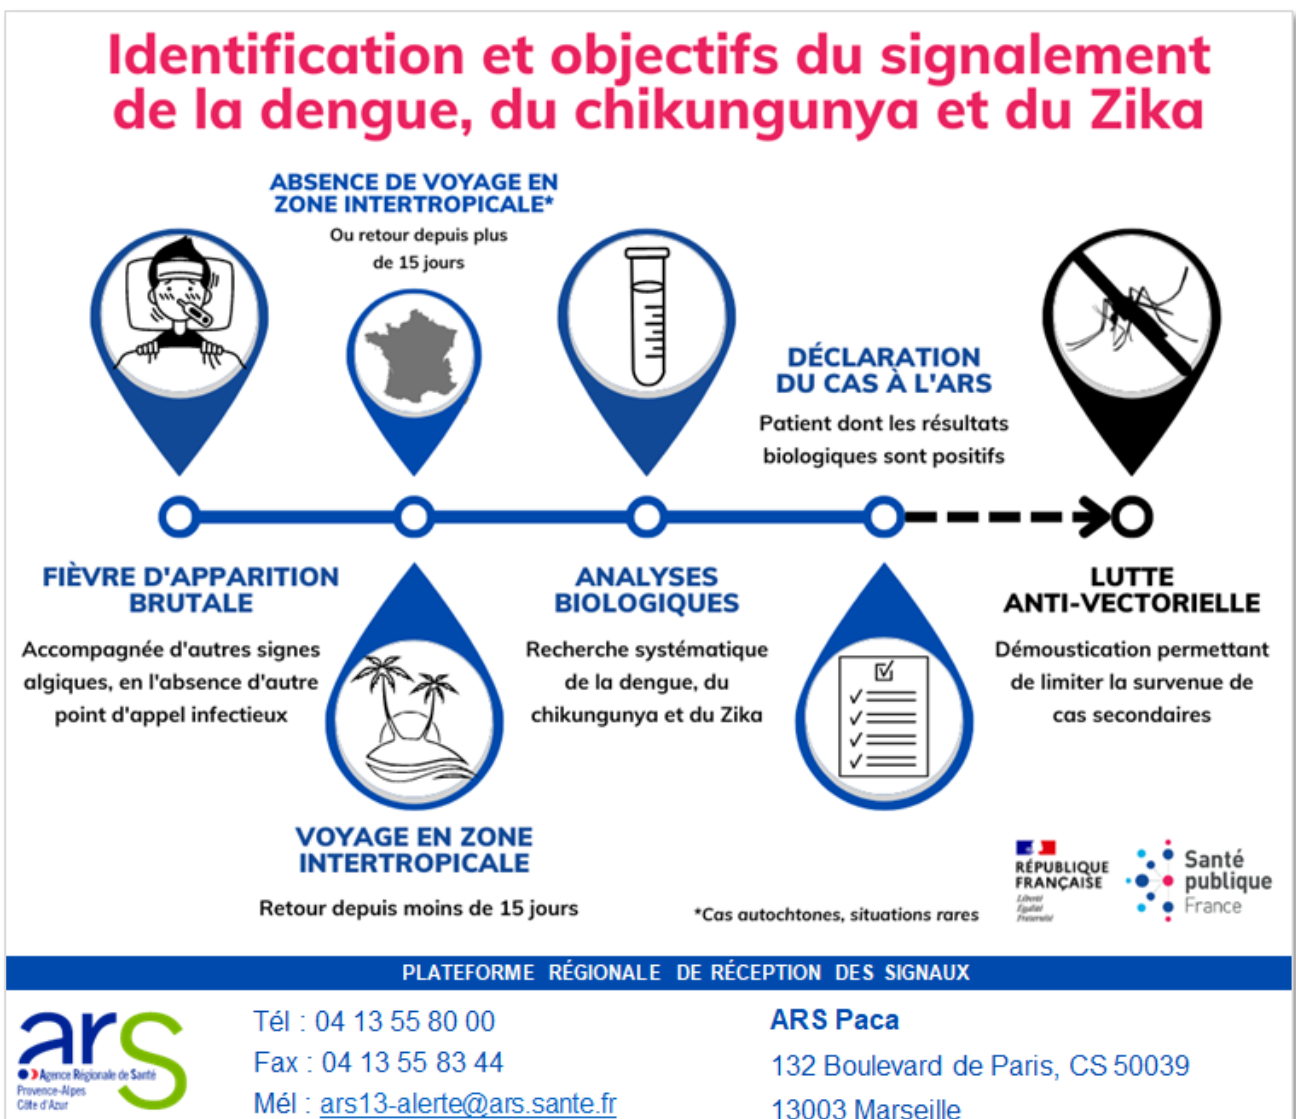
Identification et objectifs du signalement de la dengue, du chikungunya et du Zika

ABSENCE DE VOYAGE EN ZONE INTERTROPICALE*

Ou retour depuis plus de 15 jours

DÉCLARATION DU CAS À L'ARS

Patient dont les résultats biologiques sont positifs

FIÈVRE D'APPARITION BRUTALE

Accompagnée d'autres signes algiques, en l'absence d'autre point d'appel infectieux

ANALYSES BIOLOGIQUES

Recherche systématique de la dengue, du chikungunya et du Zika

LUTTE ANTI-VECTORIELLE

Démoustication permettant de limiter la survenue de cas secondaires

VOYAGE EN ZONE INTERTROPICALE

Retour depuis moins de 15 jours

*Cas autochtones, situations rares

RÉPUBLIQUE FRANÇAISE
Liberté Égalité Fraternité

Santé publique France

PLATEFORME RÉGIONALE DE RÉCEPTION DES SIGNAUX

ars
Agence Régionale de Santé
Provence-Alpes Côte d'Azur

Tél : 04 13 55 80 00
Fax : 04 13 55 83 44
Mél : ars13-alerte@ars.sante.fr

ARS Paca
132 Boulevard de Paris, CS 50039
13003 Marseille